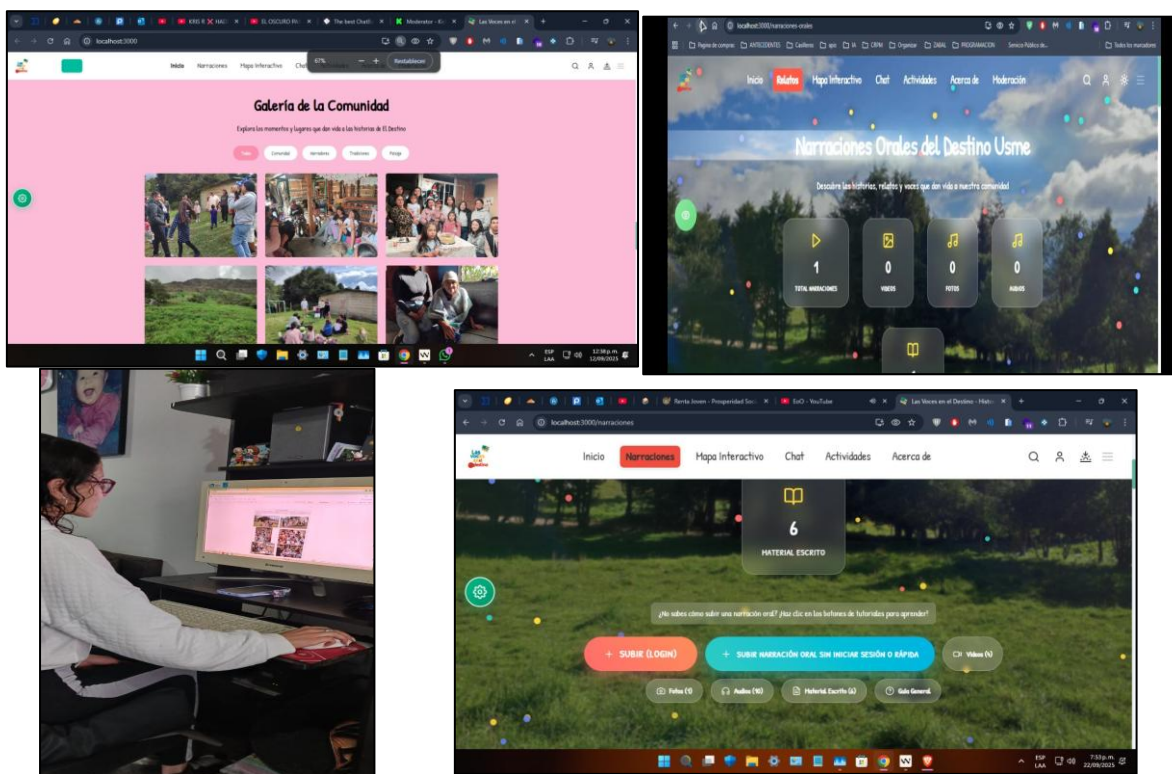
KRG R HAD | EL OSCURO PAI | The best Chat | Moderator - Kl | Las Voces en el

localhost:3000

67% — + Restablecer

Inicio Narraciones Mapa Interactivo Chat

Galería de la Comunidad

Explora los momentos y lugares que dan vida a las historias de El Destino

Todo Comunidad Narradores Tradiciones Paisaje

ESP LAA 12:38 p.m. 12/09/2025

localhost:3000/narraciones-orales

Página de compras ANTECEDENTES Casilleros apo IA CRPM Organizar DIBAL PROGRAMACION Servicio Público de... Todos los marcadores

Inicio Relatos Mapa Interactivo Chat Actividades Acerca de Moderación

Narraciones Orales del Destino Usme

Descubre las historias, relatos y voces que dan vida a nuestra comunidad

1 TOTAL NARRACIONES
0 VIDEOS
0 FOTOS
0 AUDIOS

Renta Joven - Prosperidad Soc | (SoO - YouTube | Las Voces en el Destino - Histo

localhost:3000/narraciones

Inicio Narraciones Mapa Interactivo Chat Actividades Acerca de

6
MATERIAL ESCRITO

¿No sabes cómo subir una narración oral? ¡Haz clic en los botones de tutoriales para aprender!

+ SUBIR (LOGIN) + SUBIR NARRACIÓN ORAL SIN INICIAR SESIÓN O RÁPIDA Videos (4)

Fotos (1) Audios (10) Material Escrito (6) Guía General

ESP LAA 7:53 p.m. 22/09/2025